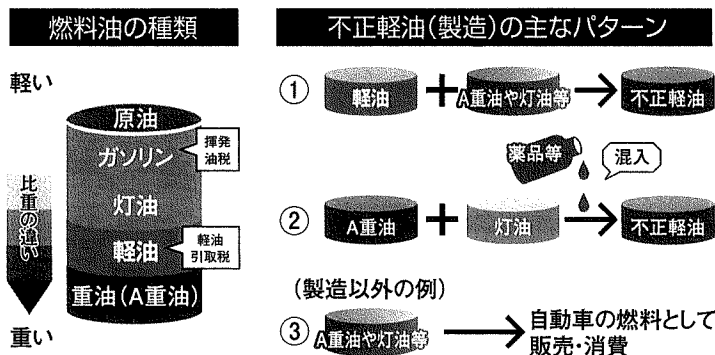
燃料油の種類

軽い

比重の違い

重い

原油

ガソリン

揮発油税

灯油

軽油

軽油引取税

重油(A重油)

不正軽油(製造)の主なパターン

① 軽油 + A重油や灯油等 → 不正軽油

薬品等

混入

② A重油 + 灯油 → 不正軽油

(製造以外の例)

③ A重油や灯油等 → 自動車の燃料として販売・消費